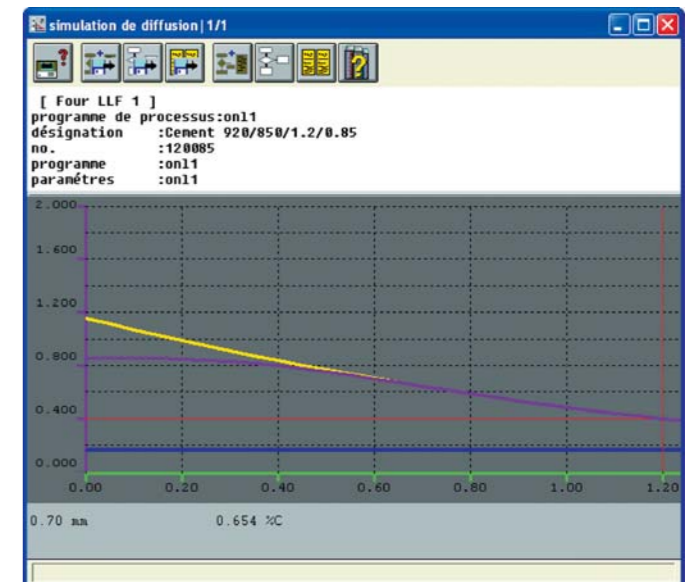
simulation de diffusion|1/1

[ Four LLF 1 ]
programme de processus:onl1
désignation :Cement 920/850/1.2/0.85
no. :120085
programme :onl1
paramétres :onl1

2.000
1.600
1.200
0.800
0.400
0.000
0.00 0.20 0.40 0.60 0.80 1.00 1.20

0.70 mm 0.654 %C